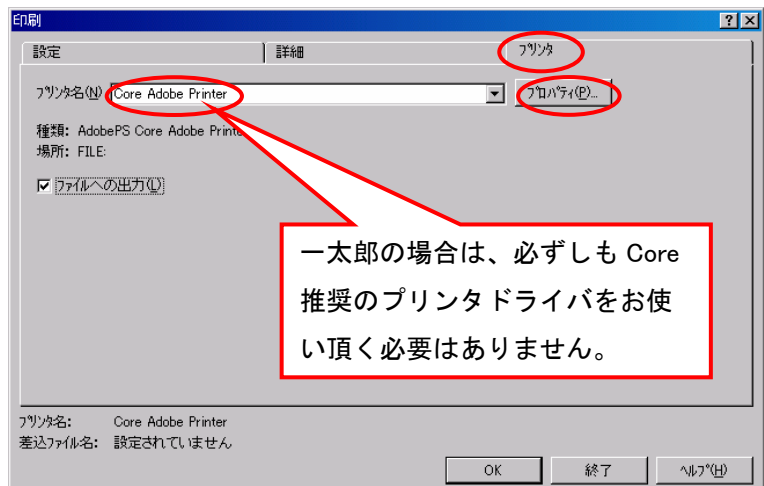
印刷

?
X

設定
詳細
ﾌﾟﾘﾝﾀ

ﾌﾟﾘﾝﾀ名(N) Core Adobe Printer
ﾌﾟﾛﾊﾟﾃｨ(P)...

種類: AdobePS Core Adobe Printer
場所: FILE:

☑ ﾌｧｲﾙへの出力(L)

一太郎の場合は、必ずしも Core 推奨のプリンタドライバをお使い頂く必要はありません。

ﾌﾟﾘﾝﾀ名: Core Adobe Printer
差込ﾌｧｲﾙ名: 設定されていません

OK
終了
ﾍﾙﾌﾟ(H)